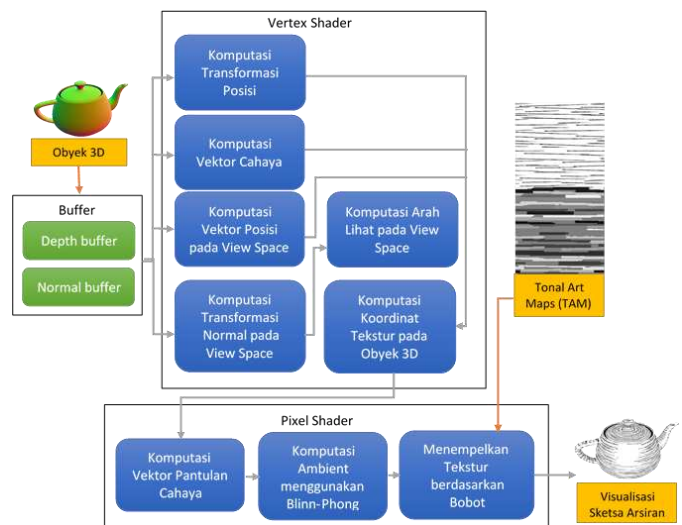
Vertex Shader

Obyek 3D

Buffer

Depth buffer

Normal buffer

Komputasi Transformasi Posisi

Komputasi Vektor Cahaya

Komputasi Vektor Posisi pada View Space

Komputasi Arah Lihat pada View Space

Komputasi Transformasi Normal pada View Space

Komputasi Koordinat Tekstur pada Obyek 3D

Tonal Art Maps (TAM)

Pixel Shader

Komputasi Vektor Pantulan Cahaya

Komputasi Ambient menggunakan Blinn-Phong

Menempelkan Tekstur berdasarkan Bobot

Visualisasi Sketsa Arsiran